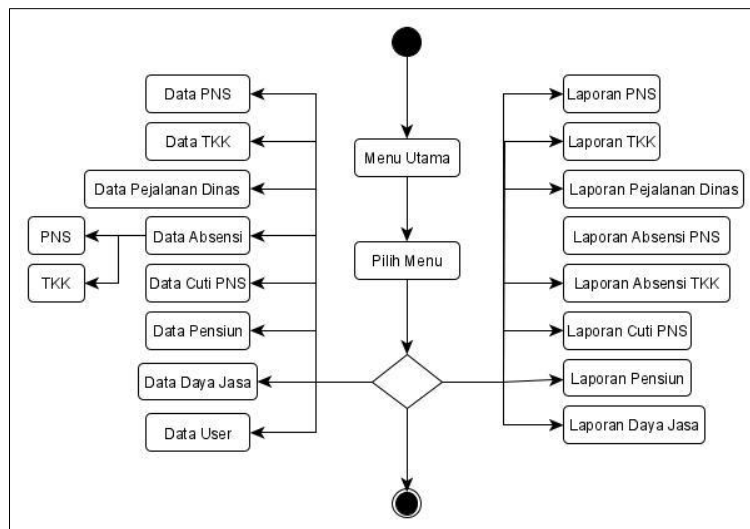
Menu Utama

Pilih Menu

Data PNS

Data TKK

Data Pejalanan Dinas

Data Absensi

PNS

TKK

Data Cuti PNS

Data Pensiun

Data Daya Jasa

Data User

Laporan PNS

Laporan TKK

Laporan Pejalanan Dinas

Laporan Absensi PNS

Laporan Absensi TKK

Laporan Cuti PNS

Laporan Pensiun

Laporan Daya Jasa